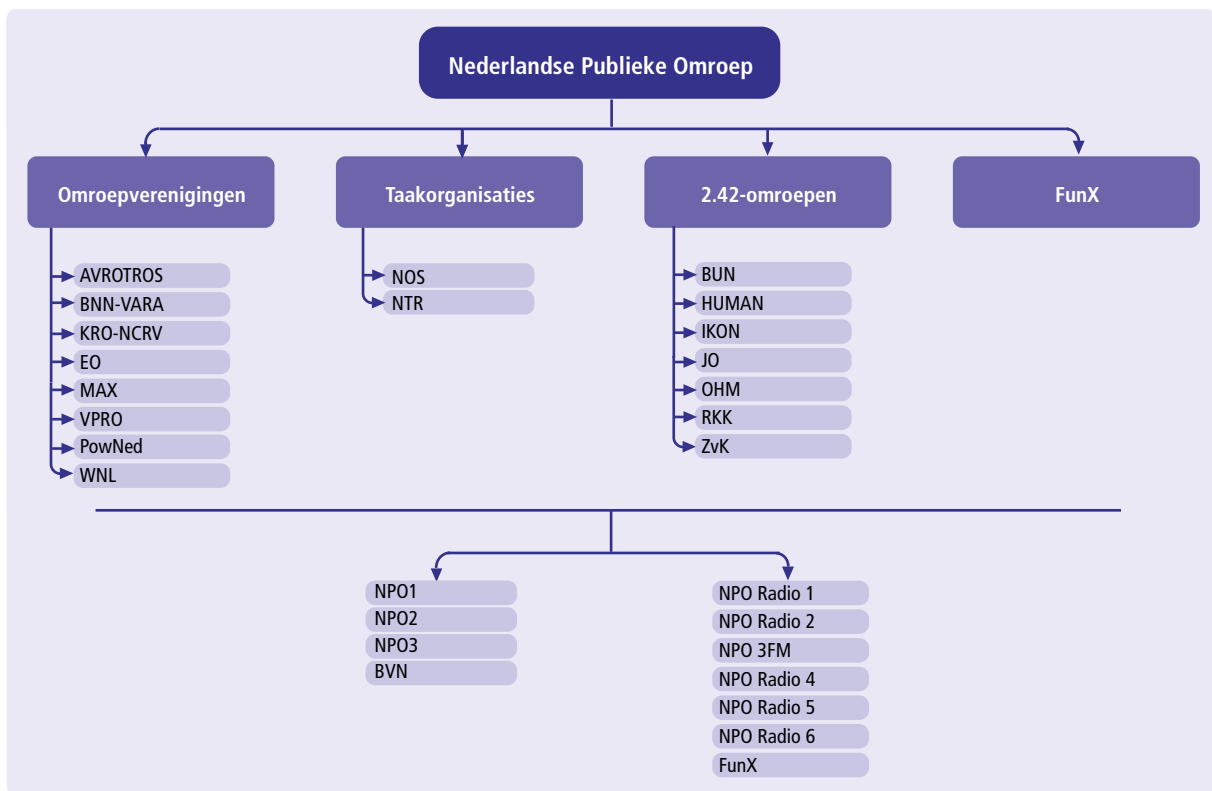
Nederlandse Publieke Omroep

Omroepverenigingen

AVROTROS
BNN-VARA
KRO-NCRV
EO
MAX
VPRO
PowNed
WNL

Taakorganisaties

NOS
NTR

2.42-omroepen

BUN
HUMAN
IKON
JO
OHM
RKK
ZvK

FunX

NPO1
NPO2
NPO3
BVN

NPO Radio 1
NPO Radio 2
NPO 3FM
NPO Radio 4
NPO Radio 5
NPO Radio 6
FunX